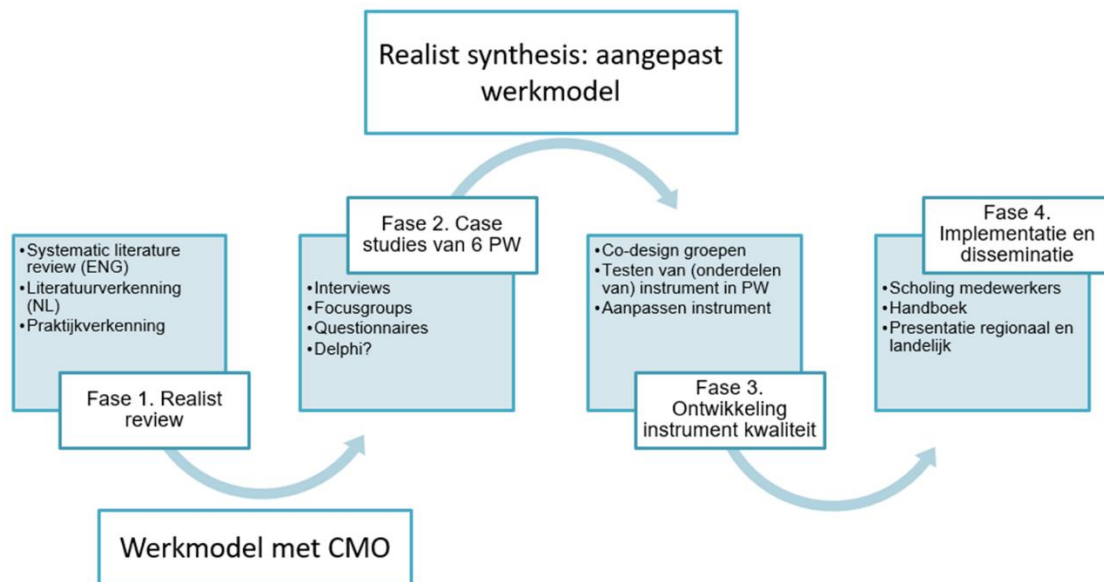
Realist synthesis: aangepast werkmodel

•Systematic literature review (ENG)
•Literatuurverkenning (NL)
•Praktijkverkenning

Fase 1. Realist review

Fase 2. Case studies van 6 PW

•Interviews
•Focusgroups
•Questionnaires
•Delphi?

•Co-design groepen
•Testen van (onderdelen van) instrument in PW
•Aanpassen instrument

Fase 3. Ontwikkeling instrument kwaliteit

Fase 4. Implementatie en disseminatie

•Scholing medewerkers
•Handboek
•Presentatie regionaal en landelijk

Werkmodel met CMO